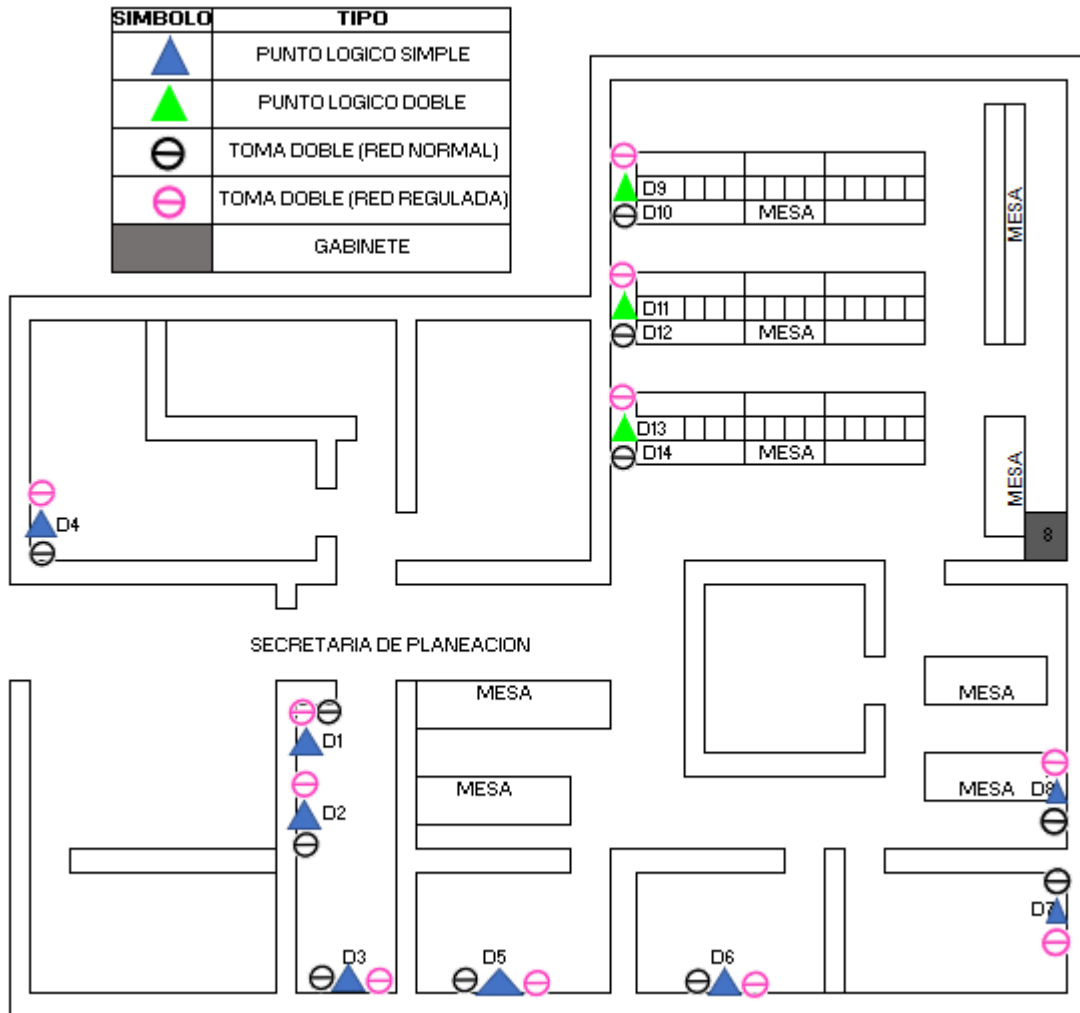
| SIMBOLO | TIPO |
|---|---|
| | PUNTO LOGICO SIMPLE |
| | PUNTO LOGICO DOBLE |
| | TOMA DOBLE (RED NORMAL) |
| | TOMA DOBLE (RED REGULADA) |
| | GABINETE |

D9
D10
MESA
D11
D12
MESA
D13
D14
MESA
MESA
MESA
8
D4
SECRETARIA DE PLANEACION
MESA
D1
MESA
D2
MESA
MESA
D8
D7
D3
D5
D6